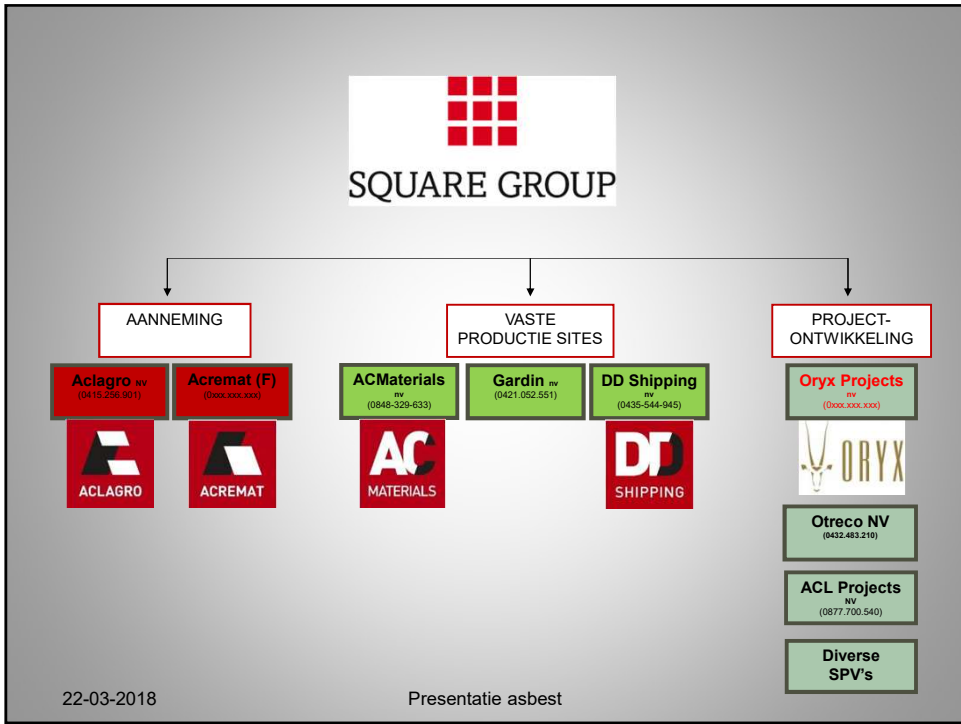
SQUARE GROUP

AANNEMING

VASTE PRODUCTIE SITES

PROJECT-ONTWIKKELING

Aclagro nv
(0415.268.901)

Acremat (F)
(0xxx.xxx.xxx)

ACLAGRO

ACREMAT

ACMaterials nv
(0848-329-633)

Gardin nv
(0421.052.551)

DD Shipping nv
(0435-544-945)

AC MATERIALS

DD SHIPPING

Oryx Projects nv
(0xxx.xxx.xxx)

ORYX

Otreco NV
(0432.483.210)

ACL Projects NV
(0877.700.540)

Diverse SPV's

22-03-2018

Presentatie asbest